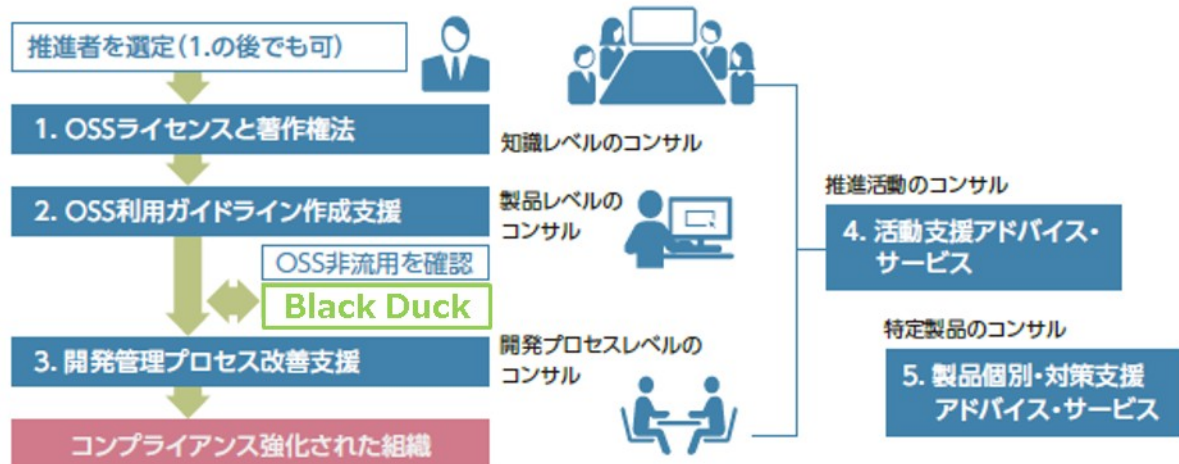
推進者を選定(1.の後でも可)

1. OSSライセンスと著作権法

知識レベルのコンサル

2. OSS利用ガイドライン作成支援

製品レベルのコンサル

OSS非流用を確認

Black Duck

3. 開発管理プロセス改善支援

開発プロセスレベルのコンサル

コンプライアンス強化された組織

推進活動のコンサル

4. 活動支援アドバイス・サービス

特定製品のコンサル

5. 製品個別・対策支援アドバイス・サービス